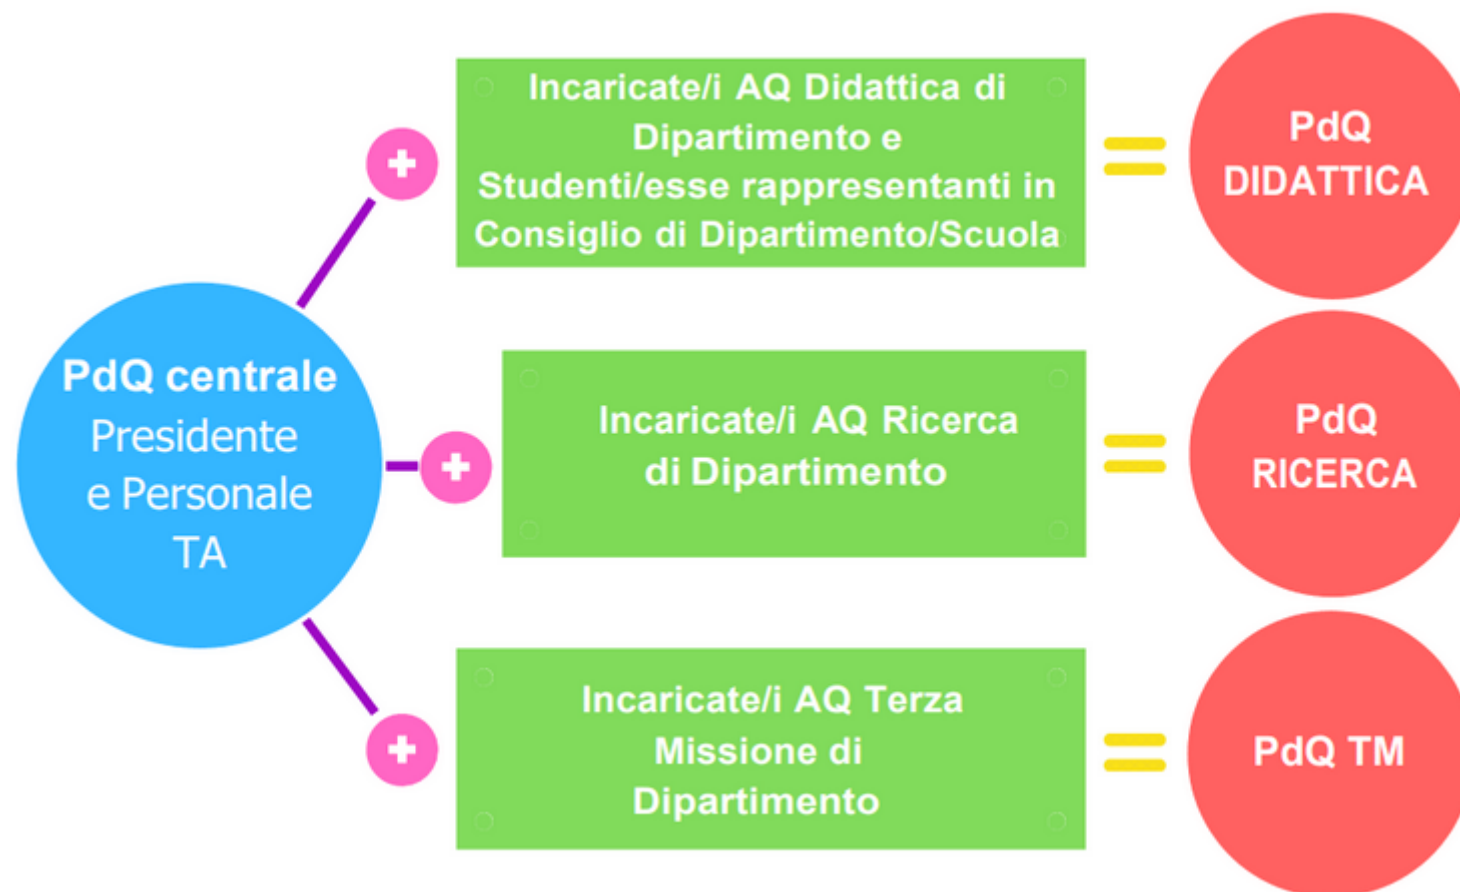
PdQ centrale
Presidente e Personale TA

+

Incaricate/i AQ Didattica di Dipartimento e Studenti/esse rappresentanti in Consiglio di Dipartimento/Scuola

=

PdQ DIDATTICA

+

Incaricate/i AQ Ricerca di Dipartimento

=

PdQ RICERCA

+

Incaricate/i AQ Terza Missione di Dipartimento

=

PdQ TM